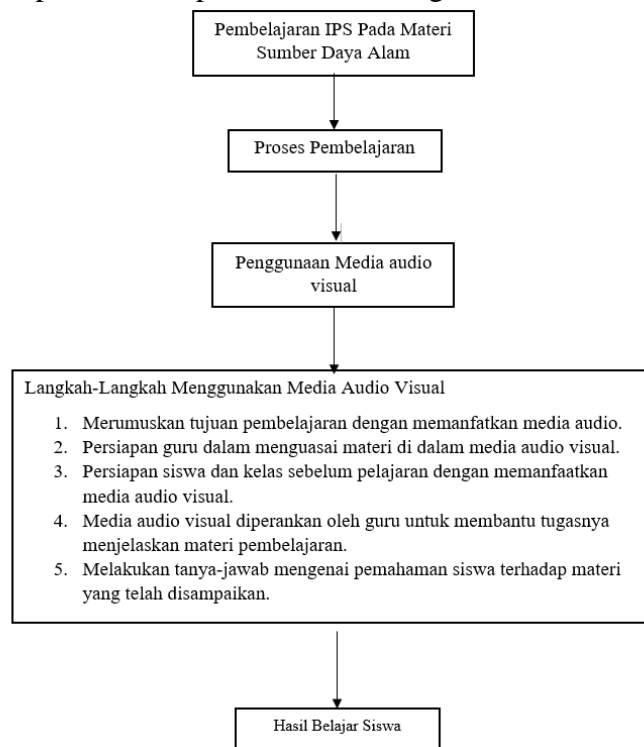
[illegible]

Pembelajaran IPS Pada Materi Sumber Daya Alam

Proses Pembelajaran

Penggunaan Media audio visual

Langkah-Langkah Menggunakan Media Audio Visual

1. Merumuskan tujuan pembelajaran dengan memanfaatkan media audio.
2. Persiapan guru dalam menguasai materi di dalam media audio visual.
3. Persiapan siswa dan kelas sebelum pelajaran dengan memanfaatkan media audio visual.
4. Media audio visual diperankan oleh guru untuk membantu tugasnya menjelaskan materi pembelajaran.
5. Melakukan tanya-jawab mengenai pemahaman siswa terhadap materi yang telah disampaikan.

Hasil Belajar Siswa